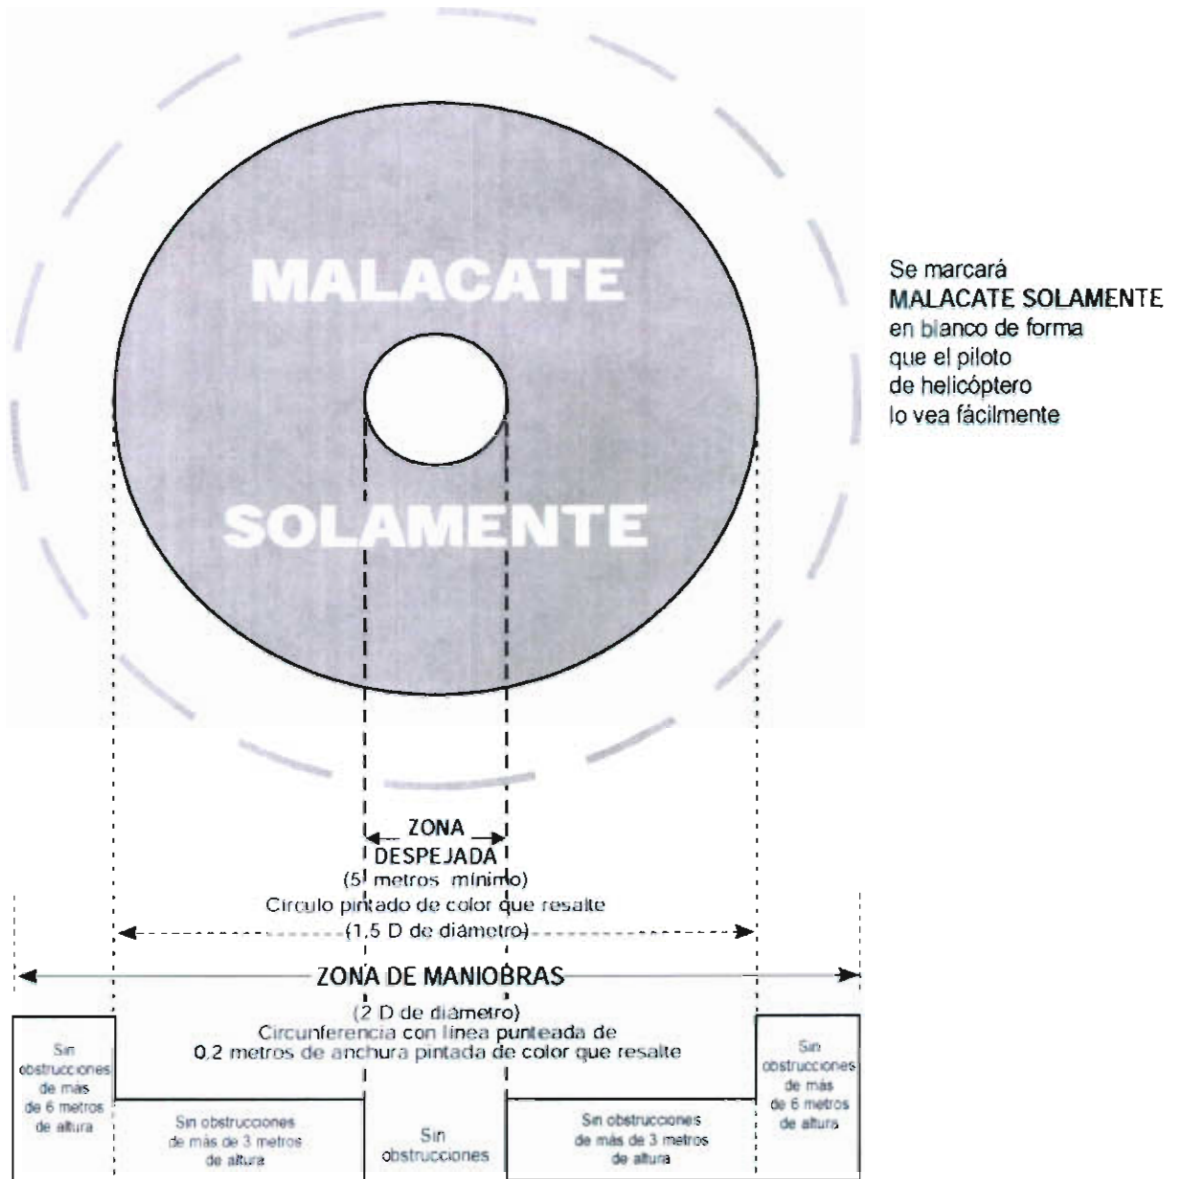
MALACATE

SOLAMENTE

Se marcará MALACATE SOLAMENTE en blanco de forma que el piloto de helicóptero lo vea fácilmente

ZONA DESPEJADA (5 metros mínimo)

Circulo pintado de color que resalte (1,5 D de diametro)

ZONA DE MANIOBRAS (2 D de diámetro)

Circunferencia con linea punteada de 0,2 metros de anchura pintada de color que resalte

Sin obstrucciones de más de 6 metros de altura

Sin obstrucciones de más de 3 metros de altura

Sin obstrucciones

Sin obstrucciones de más de 3 metros de altura

Sin obstrucciones de más de 6 metros de altura